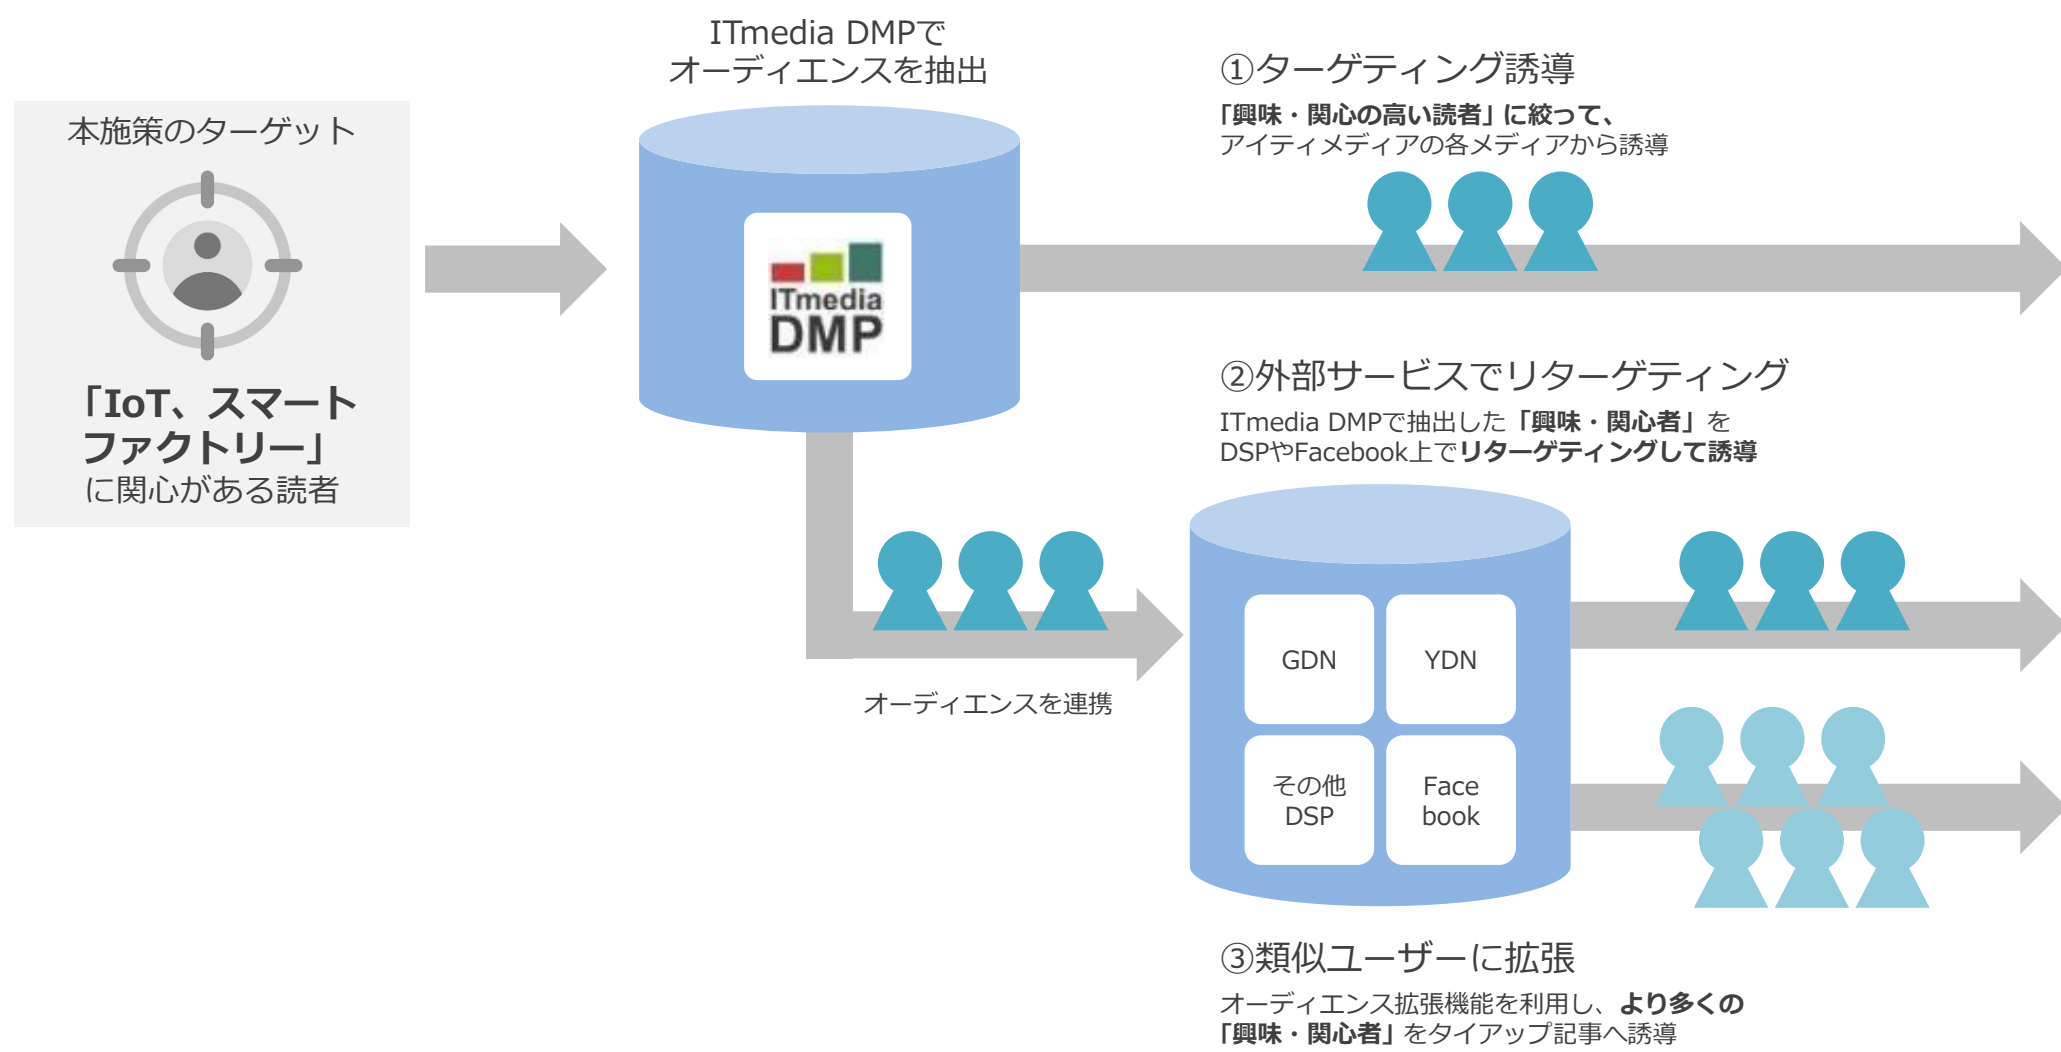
本施策のターゲット

「IoT、スマートファクトリー」に関心がある読者

ITmedia DMPでオーディエンスを抽出

ITmedia DMP

①ターゲティング誘導

「興味・関心の高い読者」に絞って、アイティメディアの各メディアから誘導

②外部サービスでリターゲティング

ITmedia DMPで抽出した「興味・関心者」をDSPやFacebook上でリターゲティングして誘導

オーディエンスを連携

GDN

YDN

その他DSP

Face book

③類似ユーザーに拡張

オーディエンス拡張機能を利用し、より多くの「興味・関心者」をタイアップ記事へ誘導